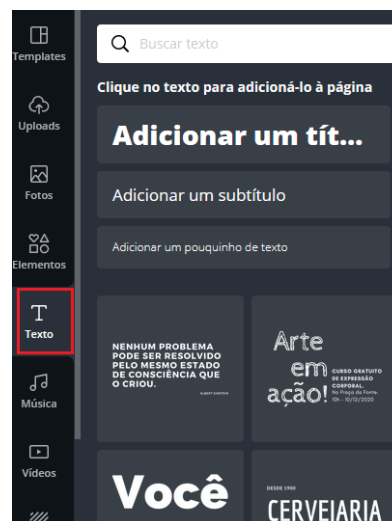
Templates

Uploads

Fotos

Elementos

T
Texto

Música

Vídeos

Buscar texto

Clique no texto para adicioná-lo à página

Adicionar um tít...

Adicionar um subtítulo

Adicionar um pouquinho de texto

NENHUM PROBLEMA PODE SER RESOLVIDO PELO MESMO ESTADO DE CONSCIÊNCIA QUE O CRIOU.

ALBERT EINSTEIN

Arte em ação!

CURSO GRATUITO DE EXPRESSÃO CORPORAL

Na Praça da Fonte 09 - 10/10/2020

Você

DESDE 1900

CERVEJARIA